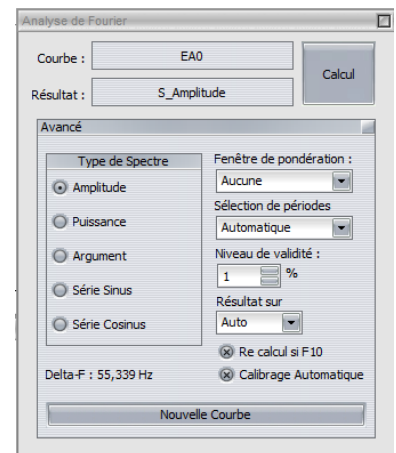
Analyse de Fourier

Courbe : EA0

Calcul

Résultat : S_Amplitude

Avancé

Type de Spectre

Amplitude

Puissance

Argument

Série Sinus

Série Cosinus

Fenêtre de pondération :

Aucune

Sélection de périodes

Automatique

Niveau de validité :

1 %

Résultat sur

Auto

Re calcul si F10

Calibrage Automatique

Delta-F : 55,339 Hz

Nouvelle Courbe